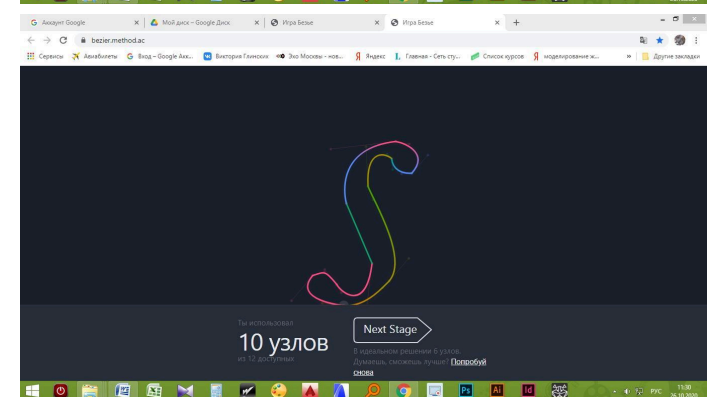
G Аккаунт Google | Мой диск – Google Диск | Игра Безье | Игра Безье | +

bezier.method.ac

Сервисы | Авиабилеты | G Вход – Google Акк... | Виктория Ганноских | Эхо Москвы - нов... | Яндекс | Главная - Сеть сту... | Список курсов | моделирование ж... | » | Другие закладки

Ты использовал
10 узлов
из 12 доступных

Next Stage

В идеальном решении 6 узлов. Думаешь, сможешь лучше? Попробуй снова

РУС 11:30 26.10.2020